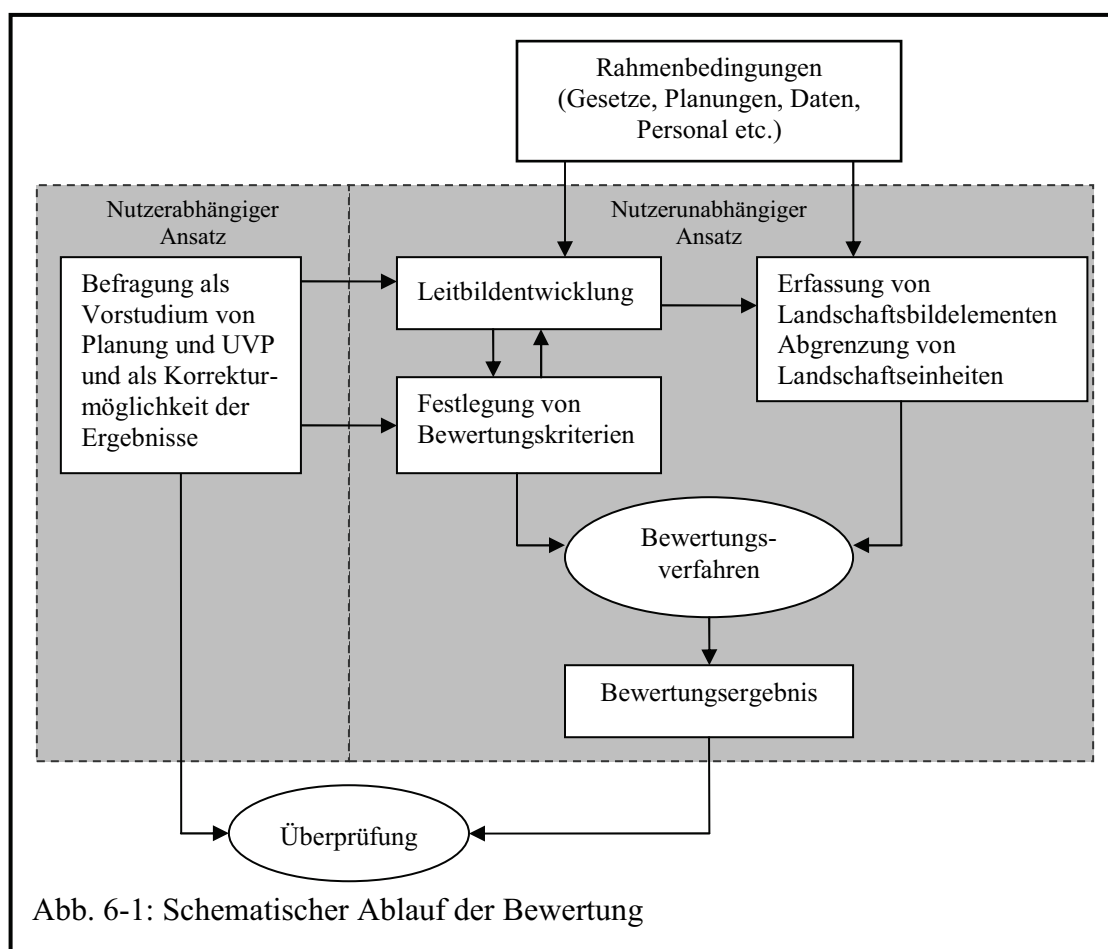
Rahmenbedingungen (Gesetze, Planungen, Daten, Personal etc.)

Nutzerabhängiger Ansatz

Nutzerunabhängiger Ansatz

Befragung als Vorstudium von Planung und UVP und als Korrekturmöglichkeit der Ergebnisse

Leitbildentwicklung

Erfassung von Landschaftsbildelementen Abgrenzung von Landschaftseinheiten

Festlegung von Bewertungskriterien

Bewertungsverfahren

Bewertungsergebnis

Überprüfung

Abb. 6-1: Schematischer Ablauf der Bewertung